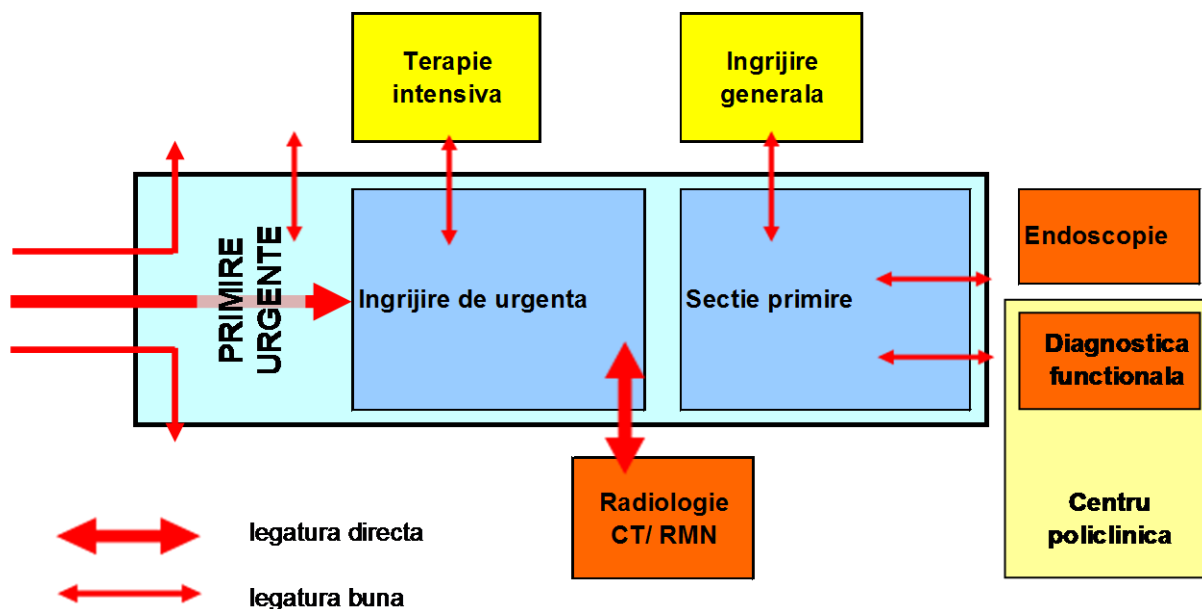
Terapie intensiva

Ingrijire generala

PRIMIRE URGENTE

Ingrijire de urgenta

Sectie primire

Endoscopie

Diagnostica functionala

Radiologie CT/ RMN

Centru policlinica

legatura directa

legatura buna